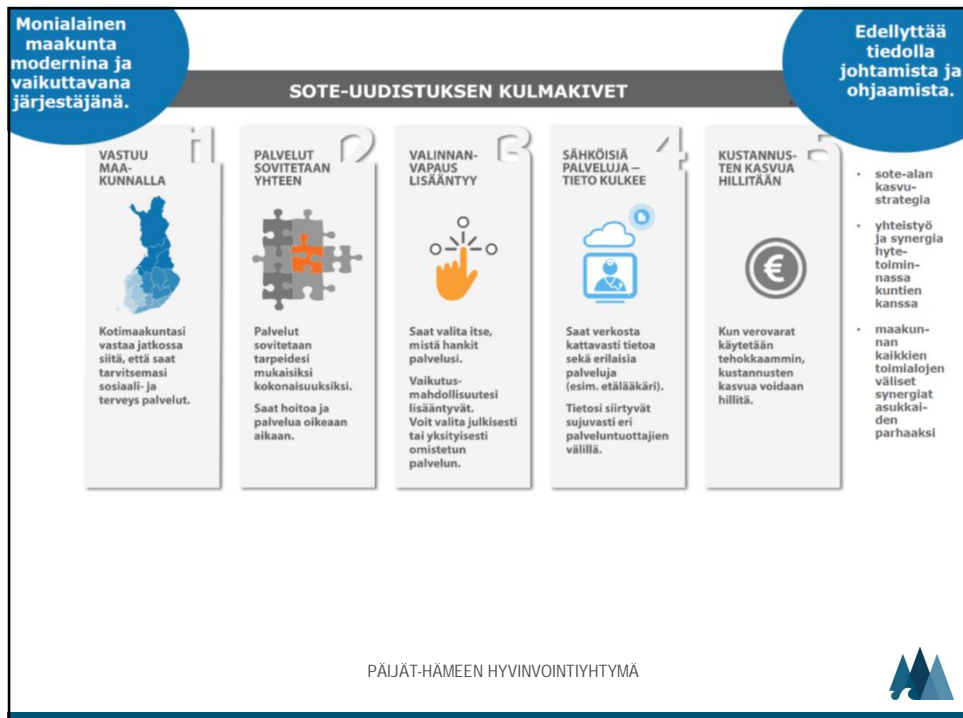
Monialainen maakunta modernina ja vaikuttavana järjestäjänä.

Edellyttää tiedolla johtamista ja ohjaamista.

SOTE-UUDISTUKSEN KULMAKIVET

1
VASTUU MAAKUNNALLA

Kotimaakuntasi vastaa jatkossa siitä, että saat tarvitsemasi sosiaali- ja terveys palvelut.

2
PALVELUT SOVITETAAN YHTEEN

Palvelut sovitetaan tarpeidesi mukaisiksi kokonaisuuksiksi.

Saat hoitoa ja palvelua oikeaan aikaan.

3
VALINNANVAPAUS LISÄÄNTYY

Saat valita itse, mistä hankit palvelusi.

Vaikutusmahdollisuutesi lisääntyvät. Voit valita julkisesti tai yksityisesti omistetun palvelun.

4
SÄHKÖISIÄ PALVELUJA – TIETO KULKEE

Saat verkosta kattavasti tietoa sekä erilaisia palveluja (esim. etälääkäri).

Tietosi siirtyvät sujuvasti eri palveluntuottajien välillä.

5
KUSTANNUSTEN KASVUA HILLITÄÄN

Kun verovarat käytetään tehokkaammin, kustannusten kasvua voidaan hillitä.

• sote-alan kasvustrategia
• yhteistyö ja synergia hytetoiminnassa kuntien kanssa
• maakunnan kaikkien toimialojen väliset synergiat asukkaiden parhaaksi

PÄIJÄT-HÄMEEN HYVINVOINTIYHTYMÄ